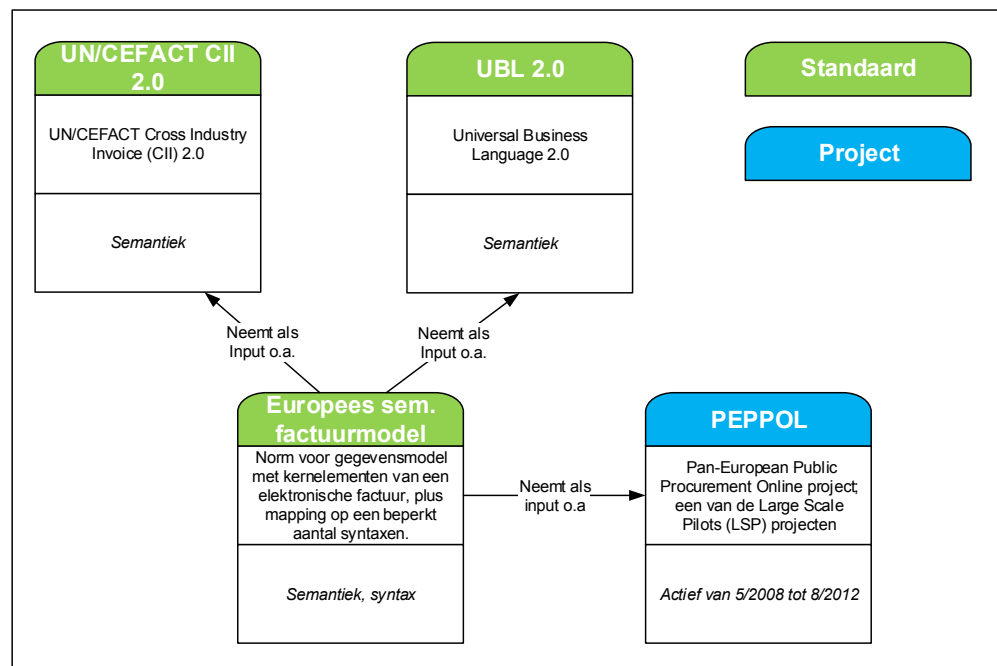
UN/CEFACT CII 2.0

UN/CEFACT Cross Industry Invoice (CII) 2.0

Semantiek

UBL 2.0

Universal Business Language 2.0

Semantiek

Standaard

Project

Neemt als Input o.a.

Neemt als Input o.a.

Europees sem. factuurmodel

Norm voor gegevensmodel met kernelementen van een elektronische factuur, plus mapping op een beperkt aantal syntaxen.

Semantiek, syntax

Neemt als input o.a

PEPPOL

Pan-European Public Procurement Online project; een van de Large Scale Pilots (LSP) projecten

Actief van 5/2008 tot 8/2012